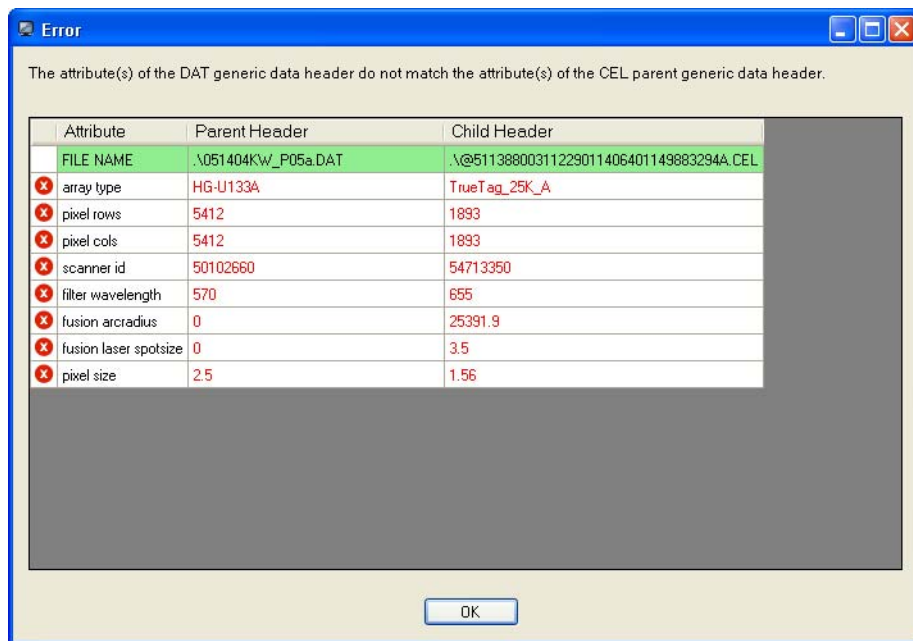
Error

The attribute(s) of the DAT generic data header do not match the attribute(s) of the CEL parent generic data header.

| Attribute | Parent Header | Child Header |
|---|---|---|
| FILE NAME | .\051404KW_P05a.DAT | .\@51138800311229011406401149883294A.CEL |
| array type | HG-U133A | TrueTag_25K_A |
| pixel rows | 5412 | 1893 |
| pixel cols | 5412 | 1893 |
| scanner id | 50102660 | 54713350 |
| filter wavelength | 570 | 655 |
| fusion arcradius | 0 | 25391.9 |
| fusion laser spotsize | 0 | 3.5 |
| pixel size | 2.5 | 1.56 |

OK